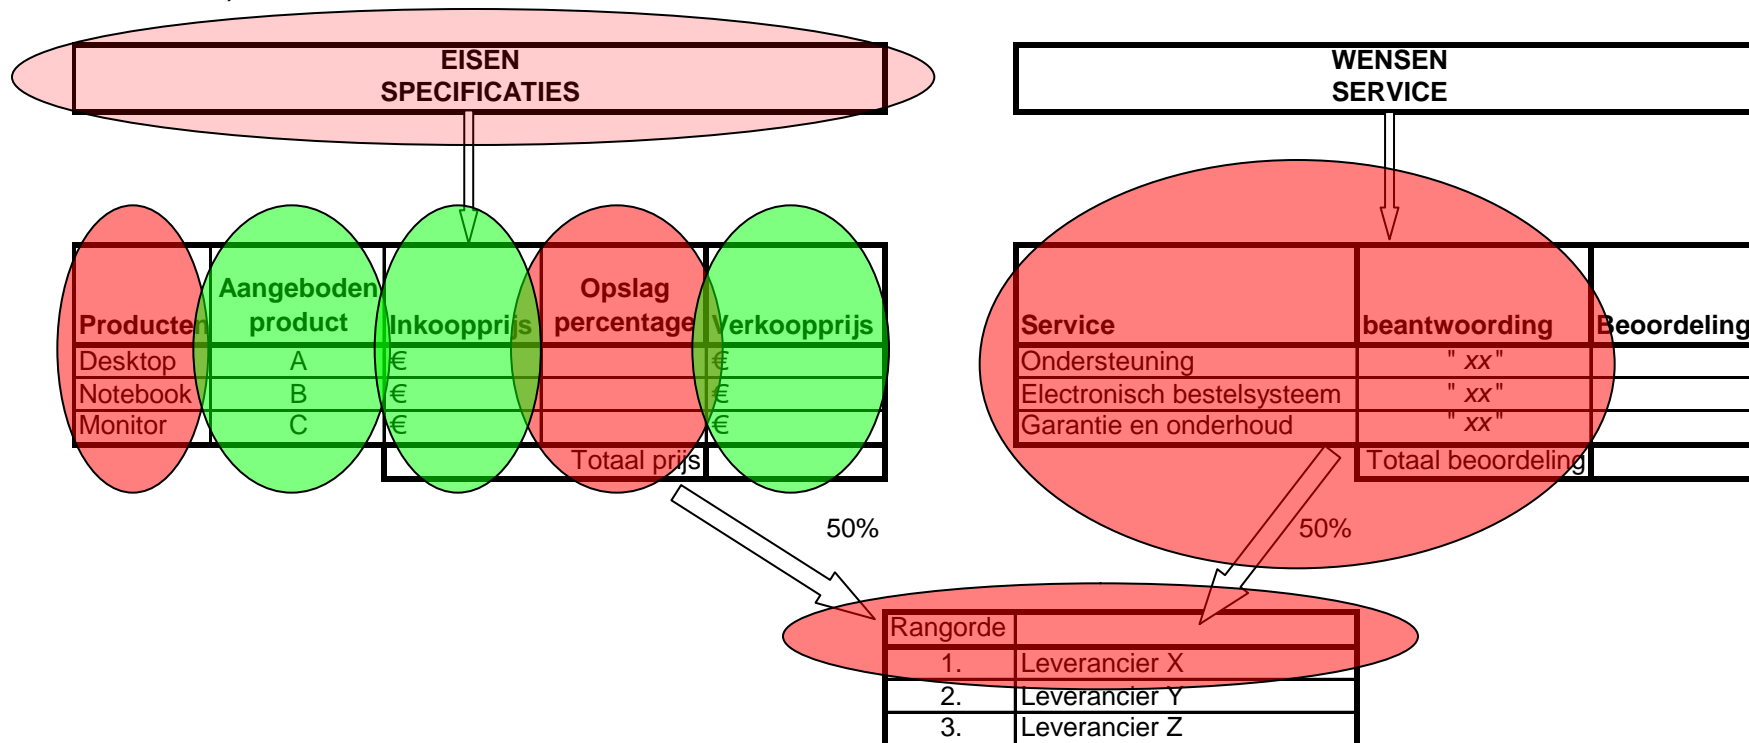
EISEN
SPECIFICATIES

WENSEN
SERVICE

| Producten | Aangeboden product | Inkoopprijs | Opslag percentage | Verkoopprijs |
|---|---|---|---|---|
| Desktop | A | € | | € |
| Notebook | B | € | | € |
| Monitor | C | € | | € |
| | | | Totaal prijs | |

| Service | beantwoording | Beoordeling |
|---|---|---|
| Ondersteuning | " xx" | |
| Electronisch bestelsysteem | " xx" | |
| Garantie en onderhoud | " xx" | |
| | Totaal beoordeling | |

50%

50%

| Rangorde | |
|---|---|
| 1. | Leverancier X |
| 2. | Leverancier Y |
| 3. | Leverancier Z |